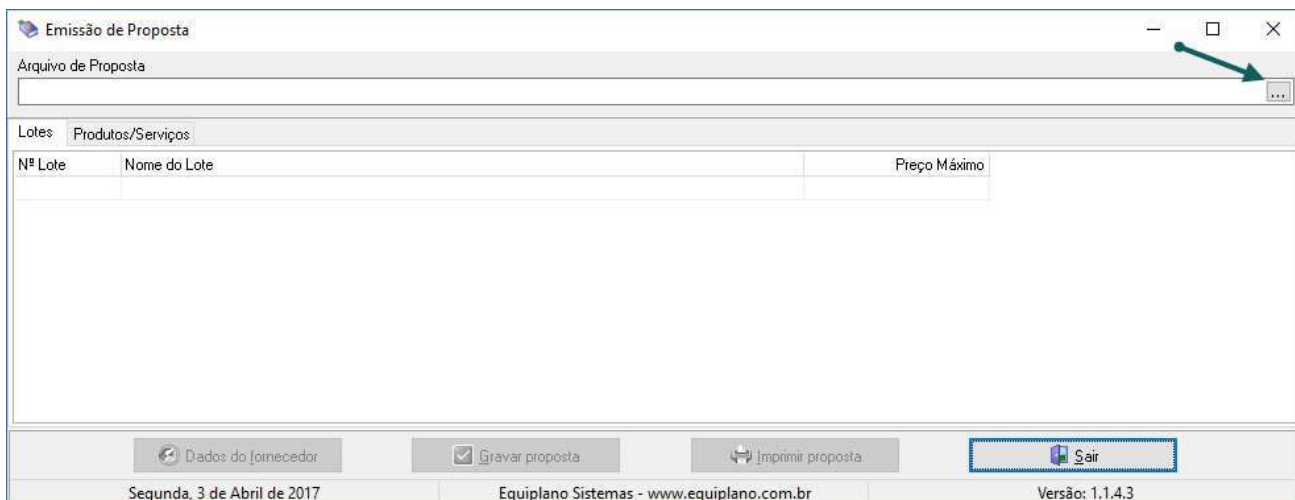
Emissão de Proposta

Arquivo de Proposta

...

Lotes | Produtos/Serviços

| Nº Lote | Nome do Lote | Preço Máximo |
|---|---|---|
| | | |

Dados do fornecedor
Gravar proposta
Imprimir proposta
Sair

Segunda, 3 de Abril de 2017
Equiplano Sistemas - www.equiplano.com.br
Versão: 1.1.4.3